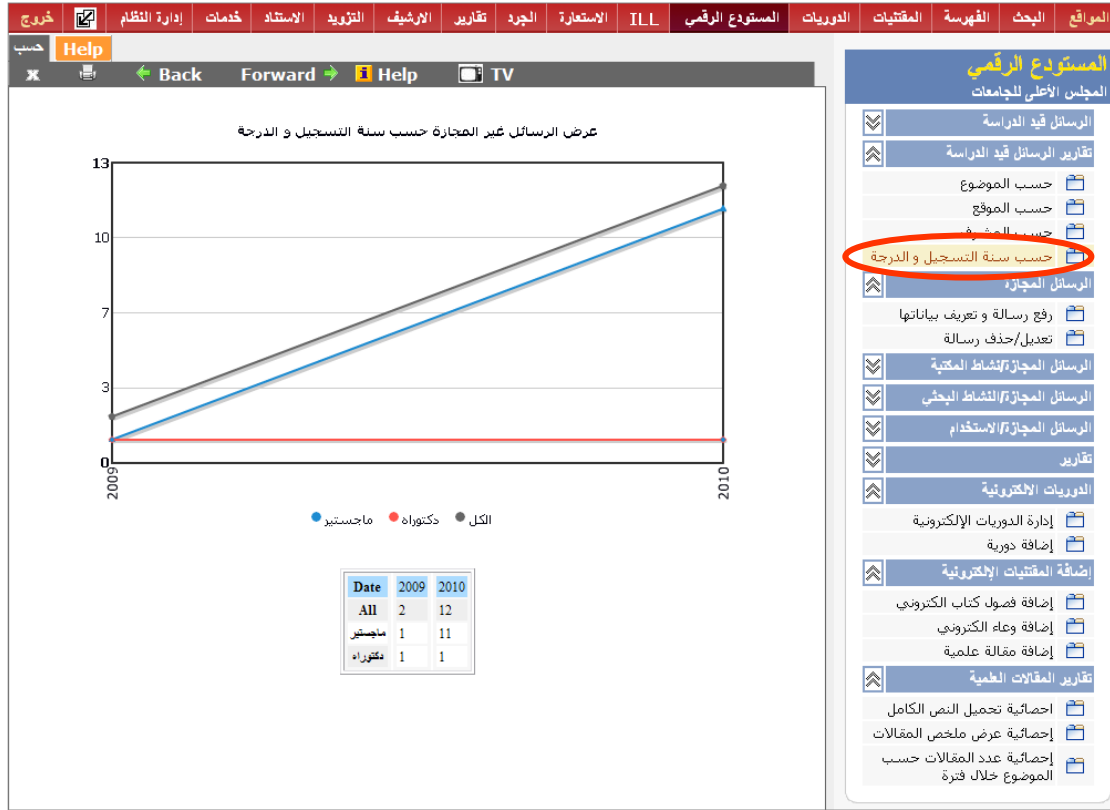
المواقع | البحث | الفهرسة | المقتنيات | الدوريات | المستودع الرقمي | ILL | الاستعارة | الجرد | تقارير | الارشيف | التزويد | الاستناد | خدمات | إدارة النظام | خروج

حسب
Help

Back
Forward
Help
TV

عرض الرسائل غير المجازة حسب سنة التسجيل و الدرجة

13
10
7
3
0
2009
2010

ماجستير
دكتوراة
الكل

| Date | 2009 | 2010 |
|---|---|---|
| All | 2 | 12 |
| ماجستير | 1 | 11 |
| دكتوراه | 1 | 1 |

المستودع الرقمي
المجلس الأعلى للجامعات

الرسائل قيد الدراسة
تقارير الرسائل قيد الدراسة
حسب الموضوع
حسب الموقع
حسب المشرف
حسب سنة التسجيل و الدرجة
الرسائل المجازة
رفع رسالة و تعريف بياناتها
تعديل/حذف رسالة
الرسائل المجازة/النشاط المكتبة
الرسائل المجازة/النشاط البحثي
الرسائل المجازة/الاستخدام
تقارير
الدوريات الالكترونية
إدارة الدوريات الإلكترونية
إضافة دورية
إضافة المقتنيات الإلكترونية
إضافة فصول كتاب الكتروني
إضافة وعاء الكتروني
إضافة مقالة علمية
تقارير المقالات العلمية
احصائية تحميل النص الكامل
إحصائية عرض ملخص المقالات
إحصائية عدد المقالات حسب الموضوع خلال فترة